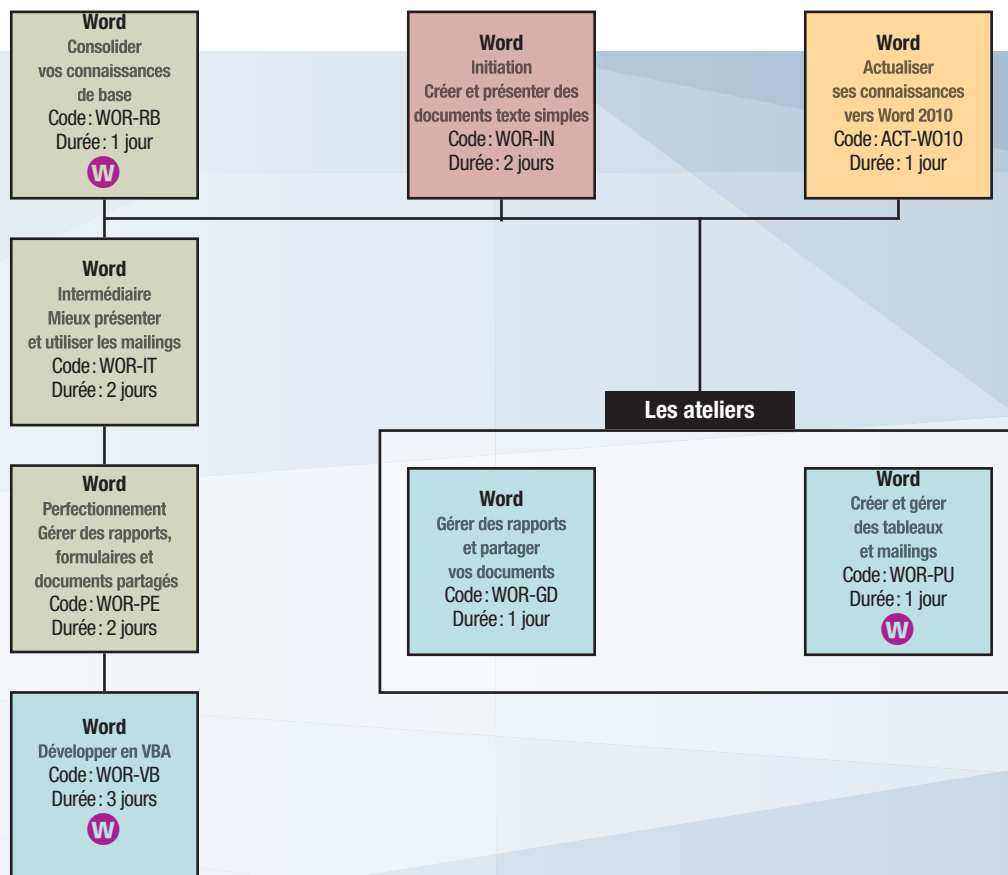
Word
Consolider vos connaissances de base
Code : WOR-RB
Durée : 1 jour
W

Word
Initiation
Créer et présenter des documents texte simples
Code : WOR-IN
Durée : 2 jours

Word
Actualiser ses connaissances vers Word 2010
Code : ACT-WO10
Durée : 1 jour

Word
Intermédiaire
Mieux présenter et utiliser les mailings
Code : WOR-IT
Durée : 2 jours

Les ateliers

Word
Perfectionnement
Gérer des rapports, formulaires et documents partagés
Code : WOR-PE
Durée : 2 jours

Word
Gérer des rapports et partager vos documents
Code : WOR-GD
Durée : 1 jour

Word
Créer et gérer des tableaux et mailings
Code : WOR-PU
Durée : 1 jour
W

Word
Développer en VBA
Code : WOR-VB
Durée : 3 jours
W